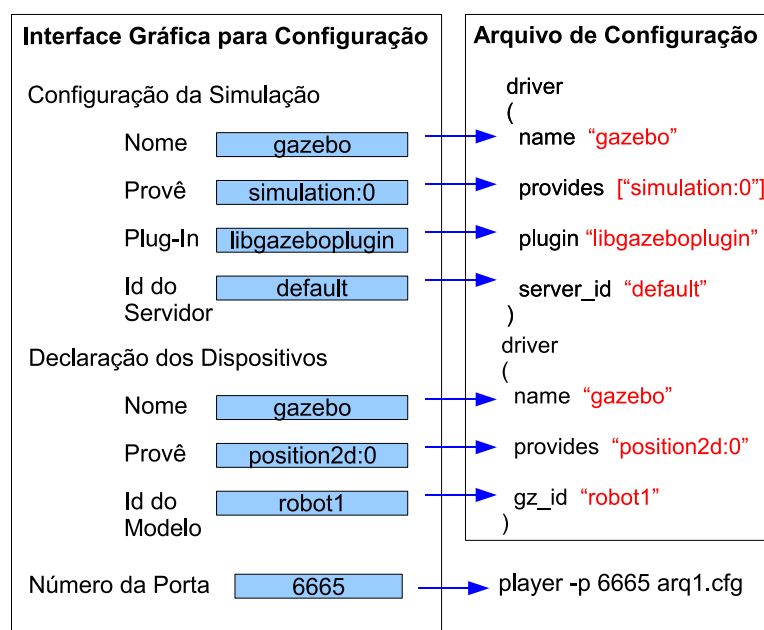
Interface Gráfica para Configuração

Configuração da Simulação

Nome gazebo

Provê simulation:0

Plug-In libgazeboplugin

Id do Servidor default

Declaração dos Dispositivos

Nome gazebo

Provê position2d:0

Id do Modelo robot1

Número da Porta 6665

Arquivo de Configuração

driver
(
name “gazebo”
provides [“simulation:0”]
plugin “libgazeboplugin”
server_id “default”
)

driver
(
name “gazebo”
provides “position2d:0”
gz_id “robot1”
)

player -p 6665 arq1.cfg